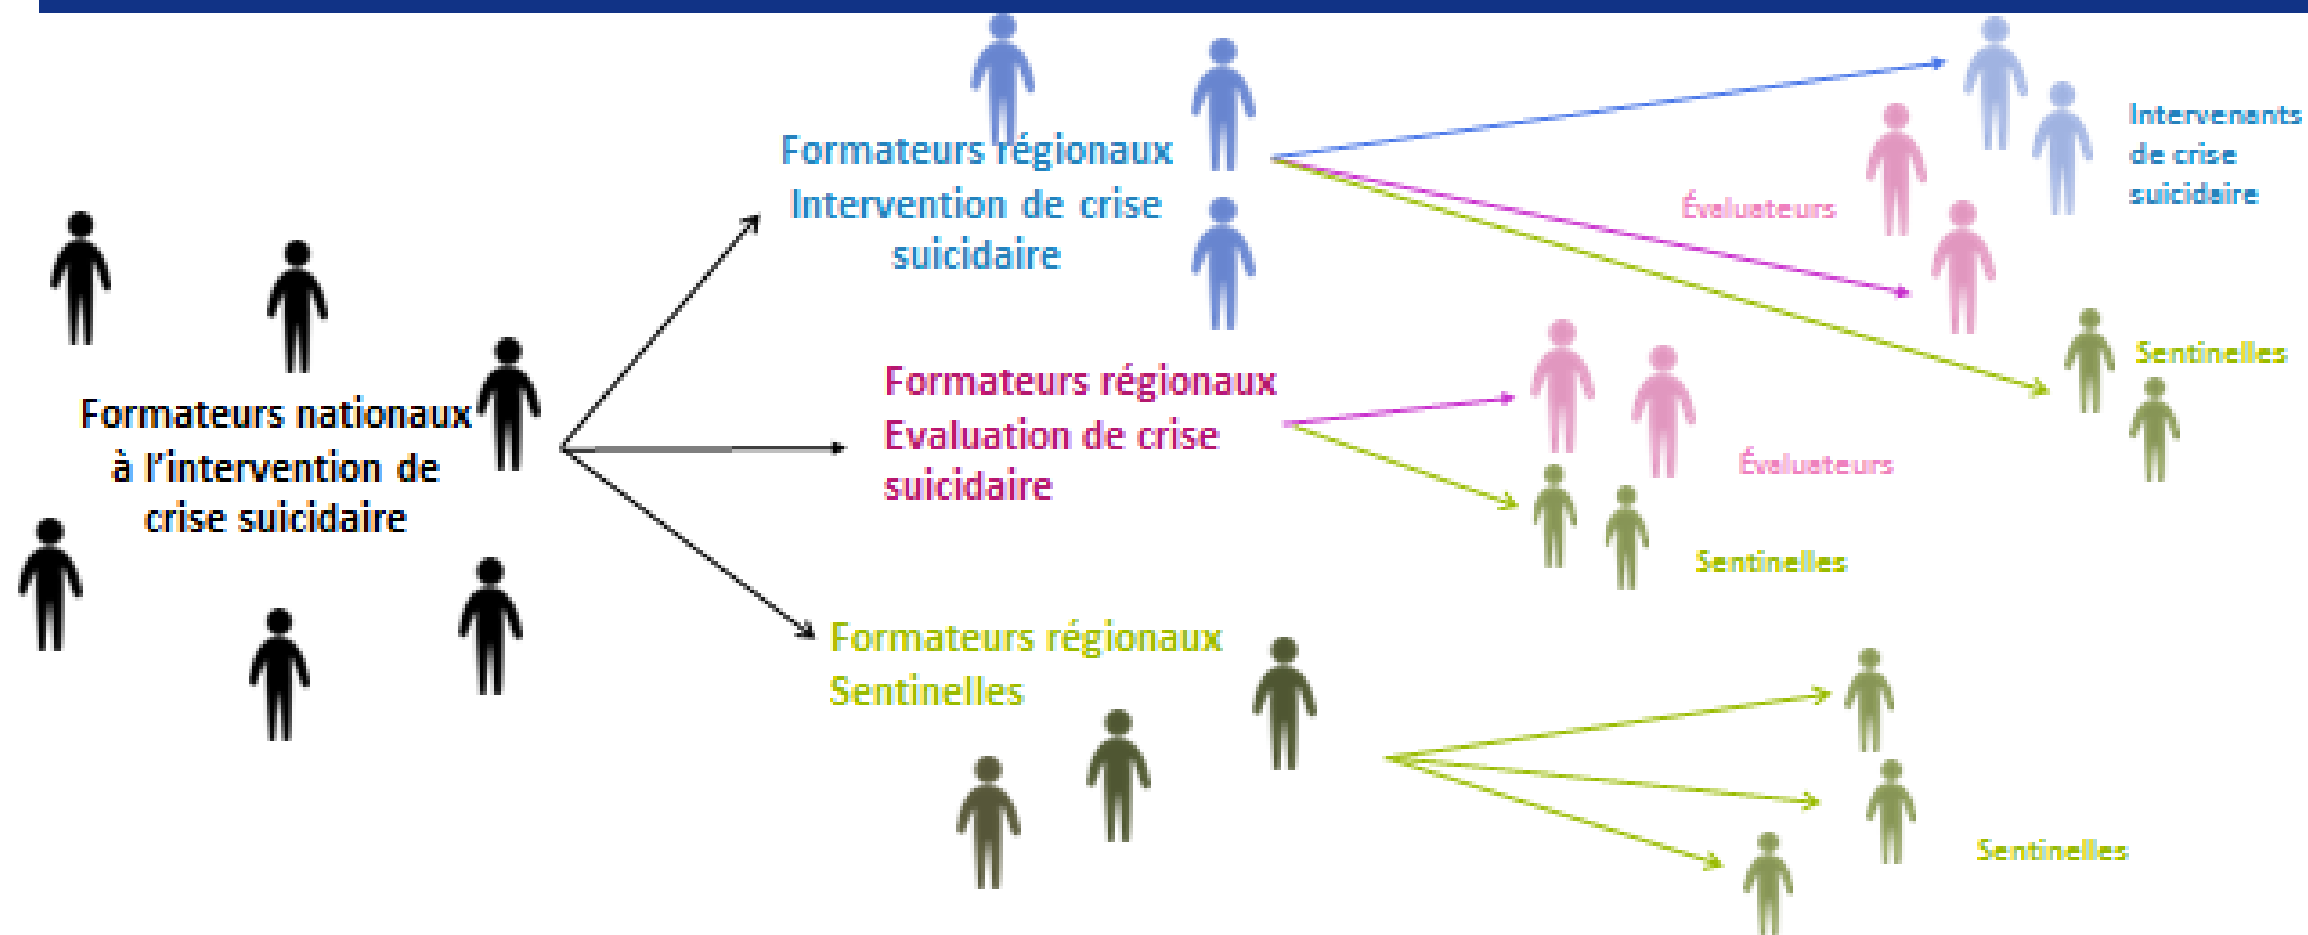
Formateurs nationaux à l'intervention de crise suicidaire

Formateurs régionaux Intervention de crise suicidaire

Intervenants de crise suicidaire

Évaluateurs

Sentinelles

Formateurs régionaux Evaluation de crise suicidaire

Évaluateurs

Sentinelles

Formateurs régionaux Sentinelles

Sentinelles